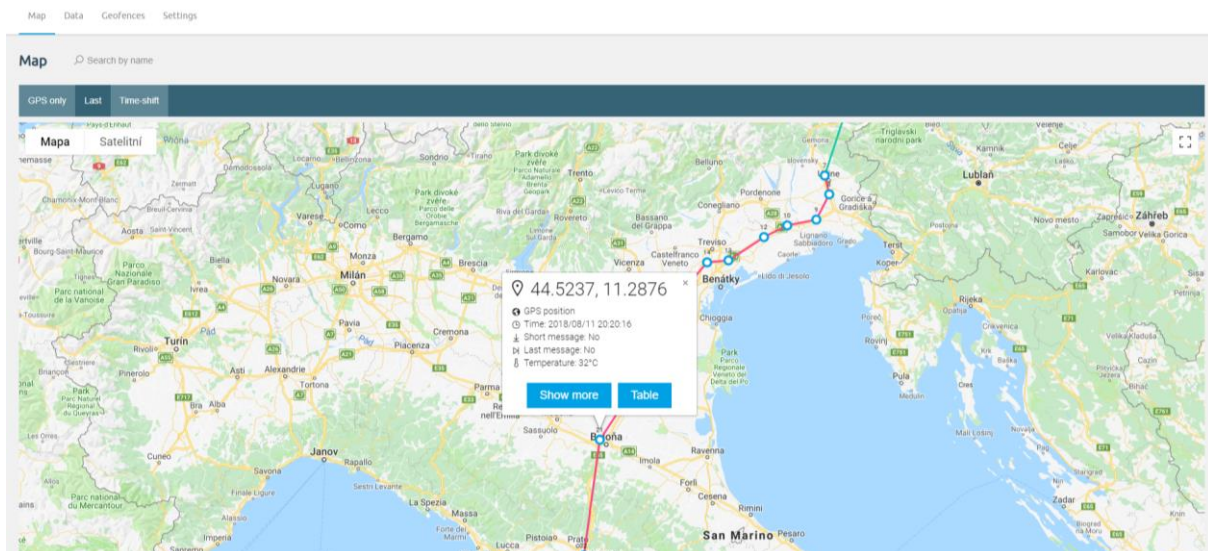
Map Data Geofences Settings

Map Search by name

GPS only Last Time-shift

Mapa Satelitní

44.5237, 11.2876 ×

GPS position
Time: 2018/08/11 20:20:16
Short message: No
Last message: No
Temperature: 32°C

Show more Table

Locarno Bellinzona Sondrio Tirano Park divoké zvěře Trento Belluno Udine Lublaň Kamnik Celje Zermatt Lugano Park divoké zvěře Pordenone Gorice a Gradiška Conegliano Varese Lecco Como Bergamo Riva del Garda Rovereto Bassano del Grappa Treviso Aosta Biella Monza Brescia Vicenza Castelfranco Veneto Benátky Milán Novara Parco Nazionale Gran Paradiso Terst Koper Záhřeb Novo mesto Samobor Velika Gorica Karlovac Rijeka Opatija Turín Pavia Cremona Chioggia Piacenza Asti Alexandrie Tortona Parma Pinerolo Bra Alba Sassuolo Boloňa Imola Ravenna Cuneo Janov Rapallo Savona La Spezia Sestri Levante Forlì Cesena Rimini San Marino Pesaro Pistoia Prato Lucca Imperia Lignano Sabbiadoro Grado Lido di Jesolo Caorle Poreč Rovinj Pula Kirk Krk Cres Mali Lošinj Novalja Zadar Bihać Lido Lesce Chamonix-Mont-Blanc Bourg-Saint-Maurice Tignes Parc national de la Vanoise Rivoli Briançon Parc national du Mercantour Park Alassio Finale Ligure Forte dei Marmi